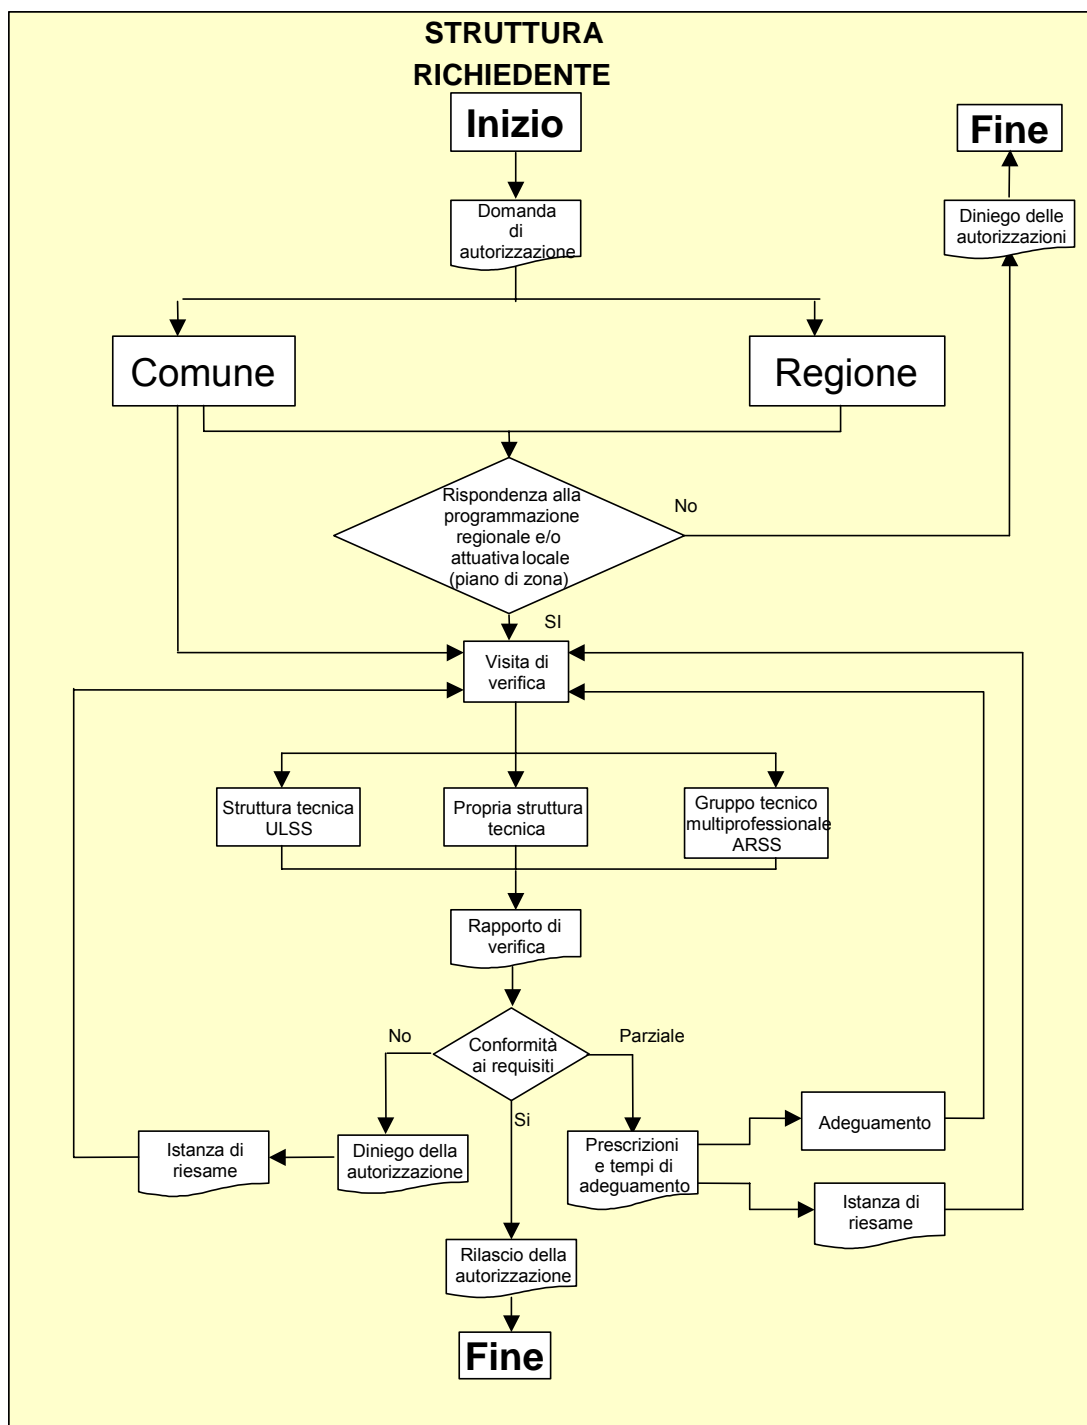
STRUTTURA RICHIEDENTE

Inizio

Fine

Domanda di autorizzazione

Diniego delle autorizzazioni

Comune

Regione

Rispondenza alla programmazione regionale e/o attuativa locale (piano di zona)

No

SI

Visita di verifica

Struttura tecnica ULSS

Propria struttura tecnica

Gruppo tecnico multiprofessionale ARSS

Rapporto di verifica

No

Conformità ai requisiti

Parziale

Si

Adeguamento

Istanza di riesame

Diniego della autorizzazione

Prescrizioni e tempi di adeguamento

Istanza di riesame

Rilascio della autorizzazione

Fine